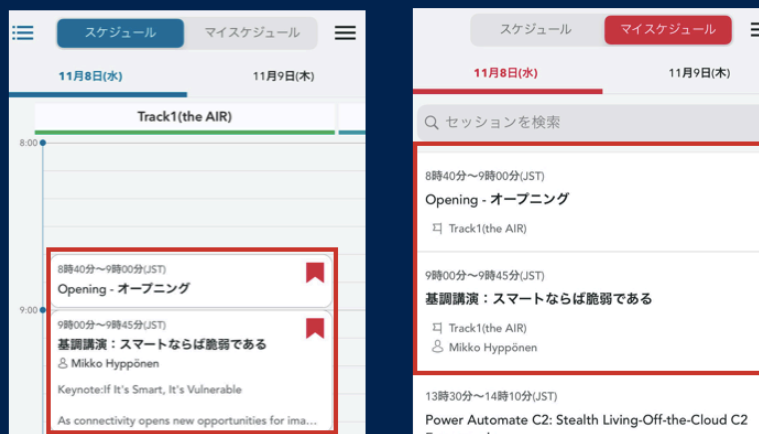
スケジュール マイスケジュール

11月8日(水) 11月9日(木)

Track1(the AIR)

8:00

9:00

8時40分〜9時00分(JST)
Opening - オープニング

9時00分〜9時45分(JST)
基調講演：スマートならば脆弱である
Mikko Hyppönen
Keynote:If It's Smart, It's Vulnerable
As connectivity opens new opportunities for ima...

スケジュール マイスケジュール

11月8日(水) 11月9日(木)

セッションを検索

8時40分〜9時00分(JST)
Opening - オープニング
Track1(the AIR)

9時00分〜9時45分(JST)
基調講演：スマートならば脆弱である
Track1(the AIR)
Mikko Hyppönen

13時30分〜14時10分(JST)
Power Automate C2: Stealth Living-Off-the-Cloud C2